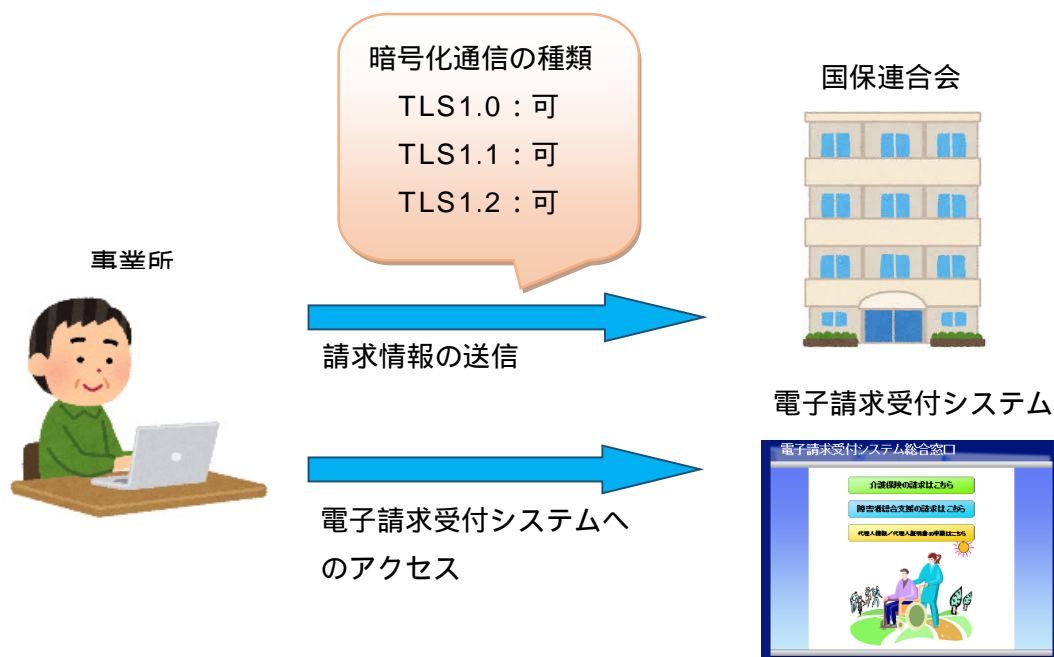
暗号化通信の種類

TLS1.0：可

TLS1.1：可

TLS1.2：可

国保連合会

事業所

請求情報の送信

電子請求受付システム

電子請求受付システム総合窓口

介護保険の請求はこちら

障害者総合支援の請求はこちら

代理人登録／代理人登録者の申請はこちら

電子請求受付システムへのアクセス